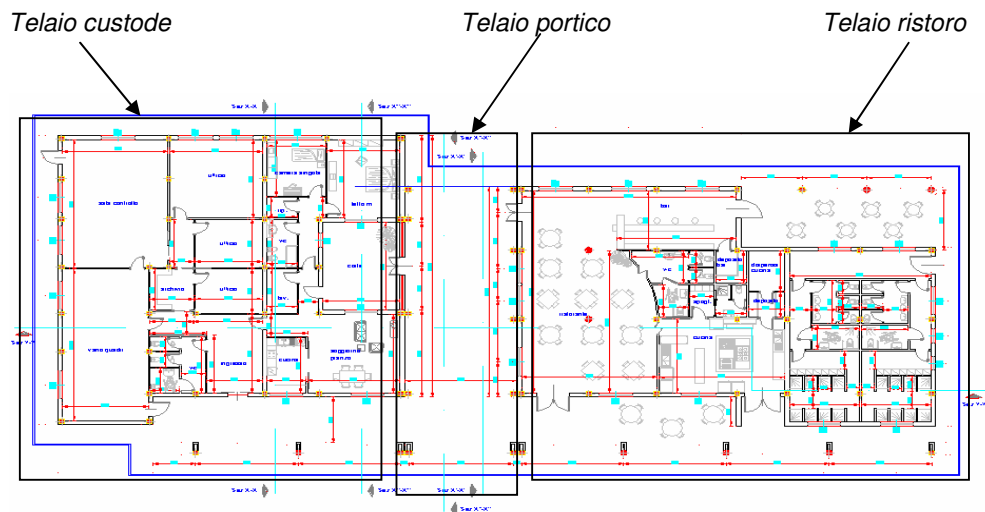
Telaio custode

Telaio portico

Telaio ristoro

Sez X-X

Sez X'-X'

Sez X''-X''

sala controllo

ufficio

camera singola

ufficio

letto m

w.c

w.c

cucina

ufficio

archivio

ufficio

b.v.

vano guardia

w.c

ingresso

cucina

soggiorno pranzo

bar

w.c

deposito cucina

spogl.

deposito

ristorante

cucina

Sez Y-Y

Sez X-X

Sez X'-X'

Sez X''-X''

Sez X'''-X'''